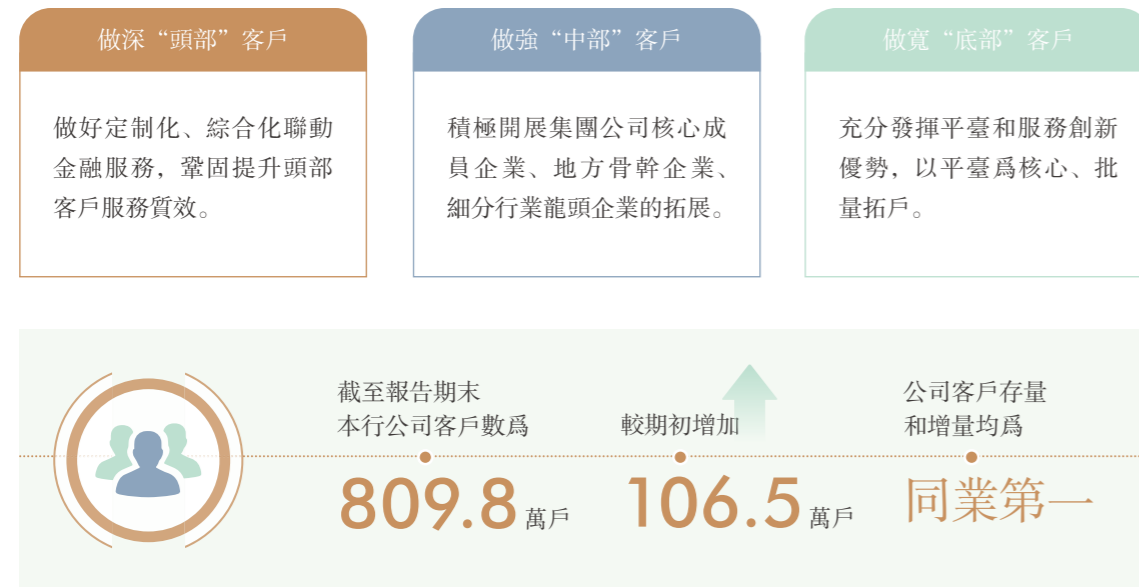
做深“頭部”客戶

做好定制化、綜合化聯動金融服務，鞏固提升頭部客戶服務質效。

做強“中部”客戶

積極開展集團公司核心成員企業、地方骨幹企業、細分行業龍頭企業的拓展。

做寬“底部”客戶

充分發揮平臺和服務創新優勢，以平臺爲核心、批量拓戶。

截至報告期末本行公司客戶數爲

809.8萬戶

較期初增加

106.5萬戶

公司客戶存量和增量均爲

同業第一